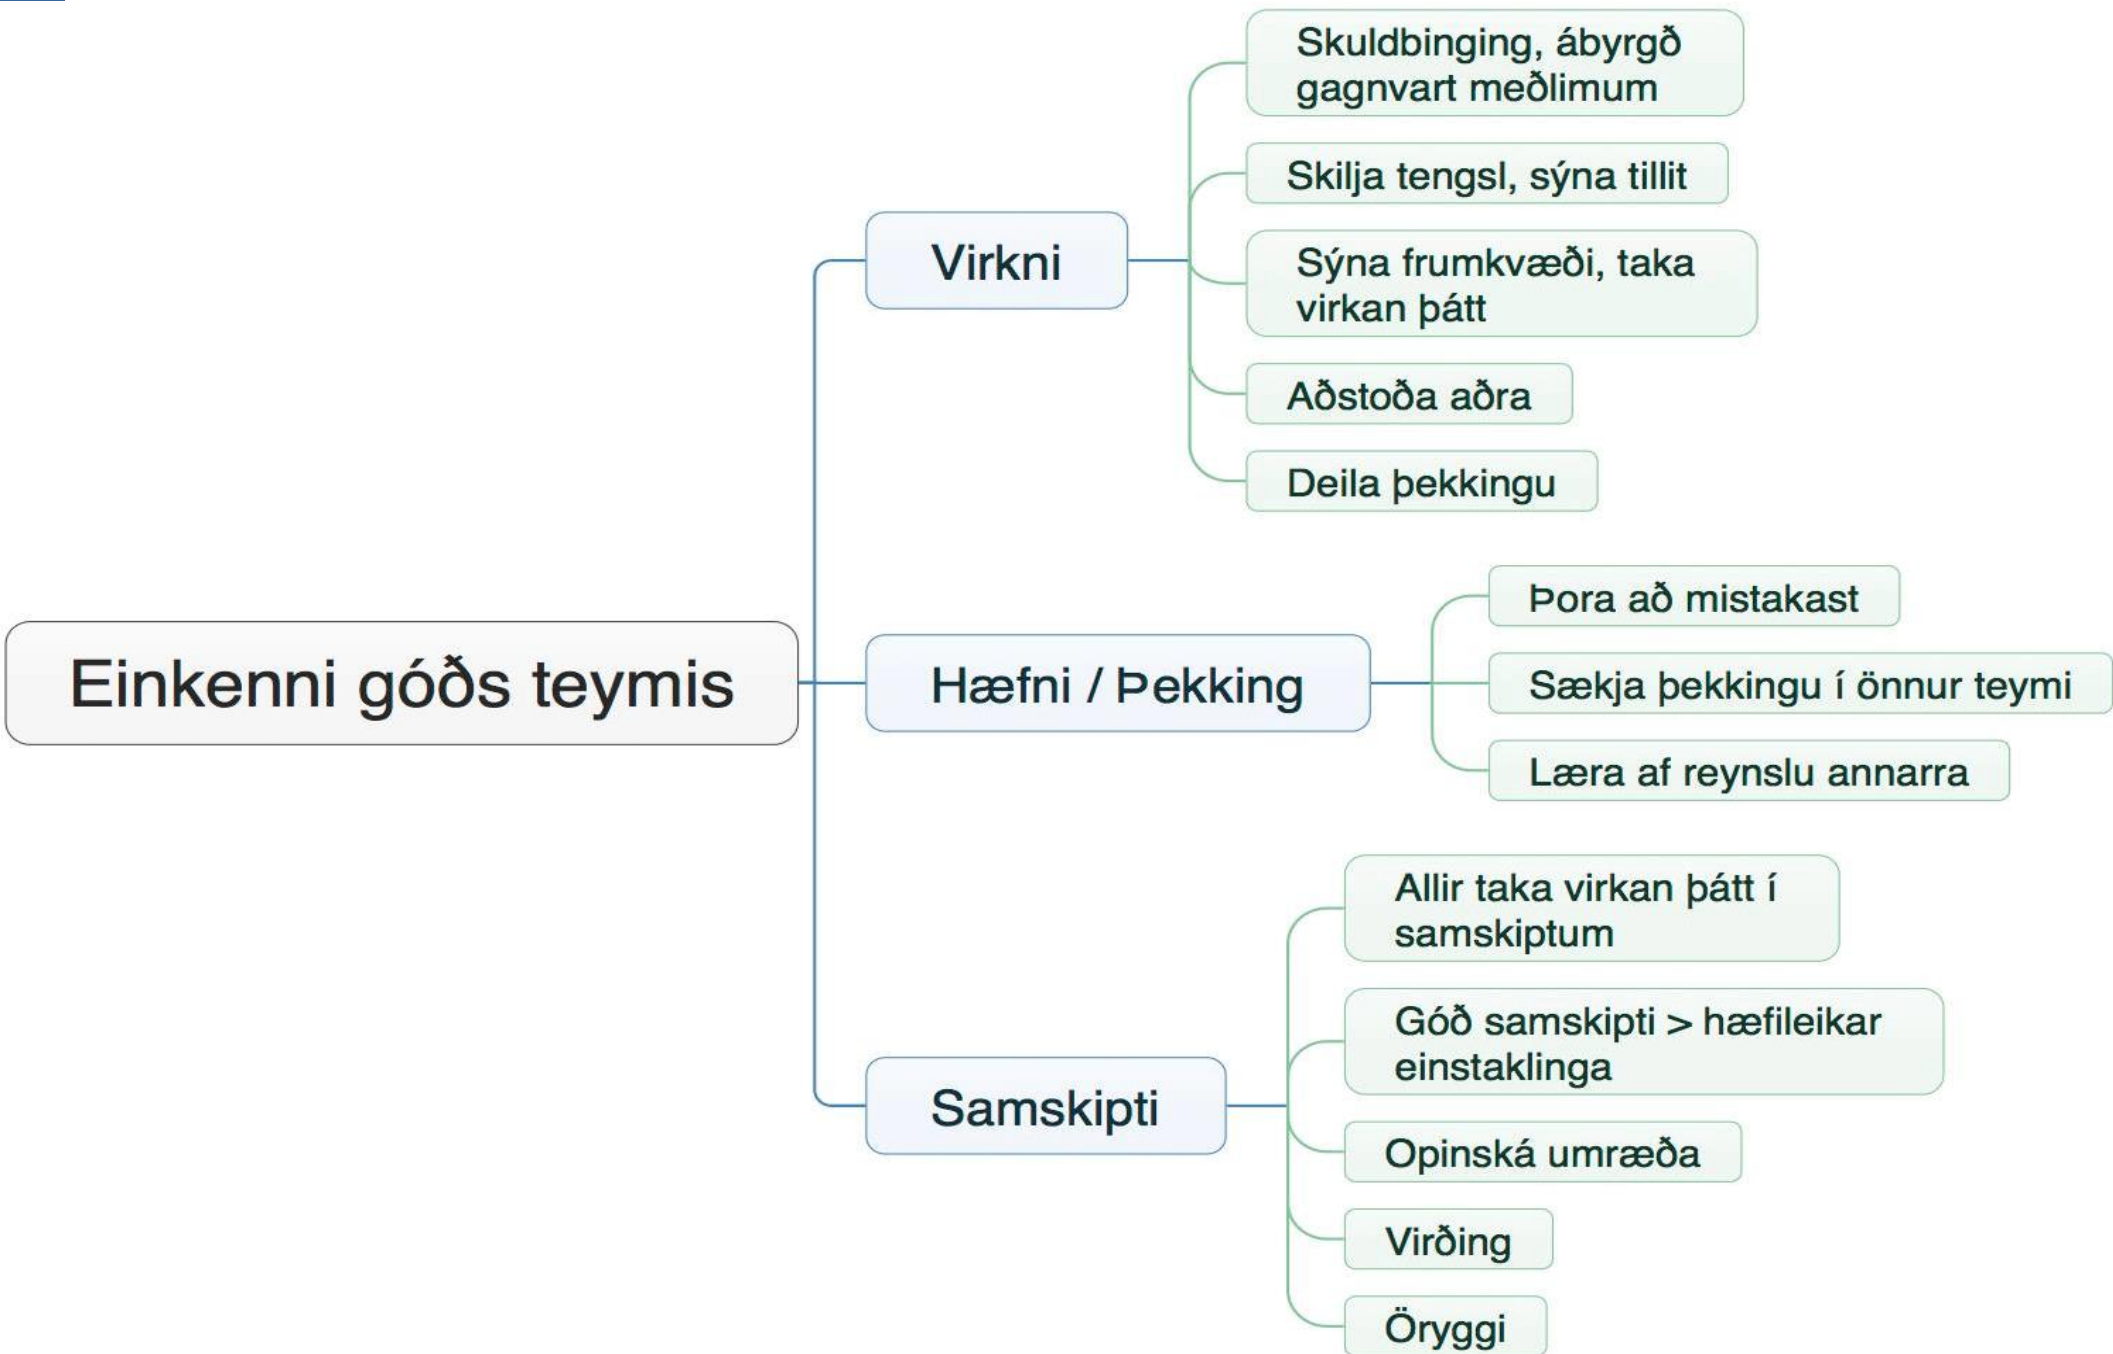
Einkenni góðs teymis

Virkni

Skuldbinging, ábyrgð gagnvart meðlimum

Skilja tengsl, sýna tillit

Sýna frumkvæði, taka virkan þátt

Aðstoða aðra

Deila þekkingu

Hæfni / Þekking

Þora að mistakast

Sækja þekkingu í önnur teymi

Læra af reynslu annarra

Samskipti

Allir taka virkan þátt í samskiptum

Góð samskipti > hæfileikar einstaklinga

Opinská umræða

Virðing

Öryggi